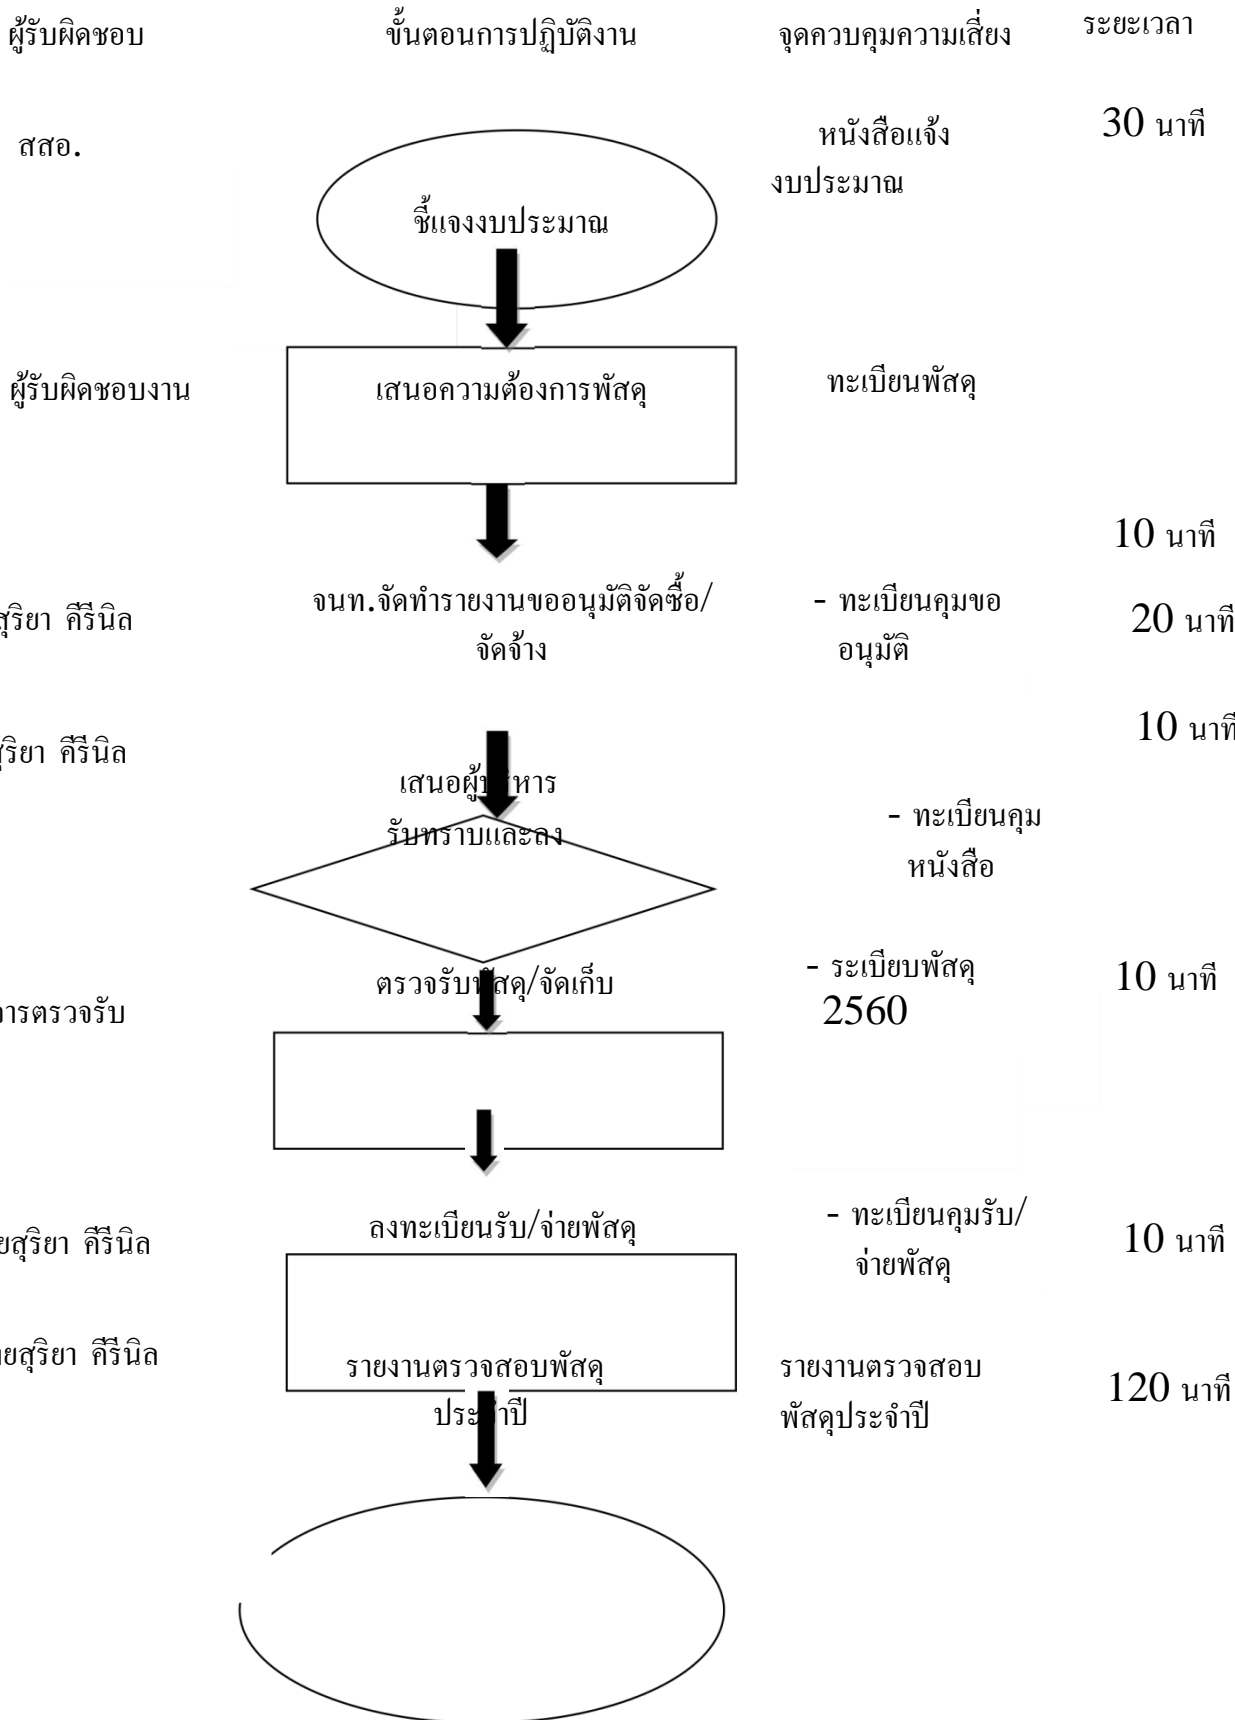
ผู้รับผิดชอบ

ขั้นตอนการปฏิบัติงาน

จุดควบคุมความเสี่ยง

ระยะเวลา

สสอ.

ชี้แจงงบประมาณ

หนังสือแจ้งงบประมาณ

30 นาที

ผู้รับผิดชอบงาน

เสนอความต้องการพัสดุ

ทะเบียนพัสดุ

10 นาที

สุริยา คีรีนิล

จนท.จัดทำรายงานขออนุมัติจัดซื้อ/จัดจ้าง

- ทะเบียนคุมขออนุมัติ

20 นาที

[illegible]ุริยา คีรีนิล

10 นาที

เสนอผู้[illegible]หาร รับทราบและลง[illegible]

- ทะเบียนคุมหนังสือ

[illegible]ารตรวจรับ

ตรวจรับ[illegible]สดุ/จัดเก็บ

- ระเบียบพัสดุ 2560

10 นาที

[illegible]ยสุริยา คีรีนิล

ลงทะเบียนรับ/จ่ายพัสดุ

- ทะเบียนคุมรับ/จ่ายพัสดุ

10 นาที

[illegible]ยสุริยา คีรีนิล

รายงานตรวจสอบพัสดุประ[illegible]ปี

รายงานตรวจสอบพัสดุประจำปี

120 นาที